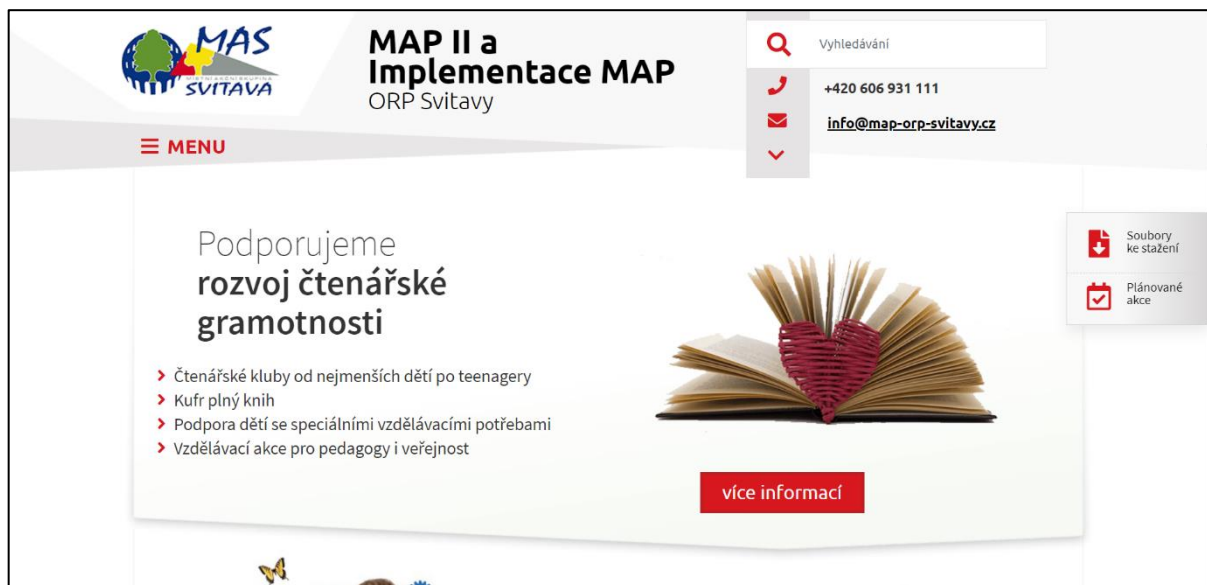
MAS
MÍSTNÍ AKČNÍ SKUPINA
SVITAVA

MAP II a Implementace MAP
ORP Svitavy

Vyhledávání

+420 606 931 111

info@map-orp-svitavy.cz

MENU

Soubory ke stažení

Plánované akce

Podporujeme
rozvoj čtenářské gramotnosti

Čtenářské kluby od nejmenších dětí po teenagery
Kufr plný knih
Podpora dětí se speciálními vzdělávacími potřebami
Vzdělávací akce pro pedagogy i veřejnost

více informací